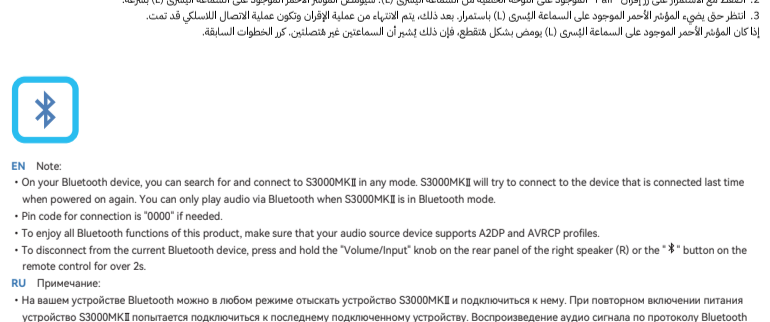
2. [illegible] "Pair" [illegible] (L) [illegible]
3. انتظر حتى يضيء المؤشر الأحمر الموجود على السماعة اليسرى (L) باستمرار. بعد ذلك، يتم الانتهاء من عملية الإقران وتكون عملية الاتصال اللاسلكي قد تمت.
إذا كان المؤشر الأحمر الموجود على السماعة اليسرى (L) يومض بشكل متقطع، فإن ذلك يشير أن السماعتين غير متصلتين. كرر الخطوات السابقة.

EN Note:
• On your Bluetooth device, you can search for and connect to S3000MKII in any mode. S3000MKII will try to connect to the device that is connected last time when powered on again. You can only play audio via Bluetooth when S3000MKII is in Bluetooth mode.
• Pin code for connection is "0000" if needed.
• To enjoy all Bluetooth functions of this product, make sure that your audio source device supports A2DP and AVRCP profiles.
• To disconnect from the current Bluetooth device, press and hold the "Volume/Input" knob on the rear panel of the right speaker (R) or the "✱" button on the remote control for over 2s.
RU Примечание:
• На вашем устройстве Bluetooth можно в любом режиме отыскать устройство S3000MKII и подключиться к нему. При повторном включении питания устройство S3000MKII попытается подключиться к последнему подключенному устройству. Воспроизведение аудио сигнала по протоколу Bluetooth